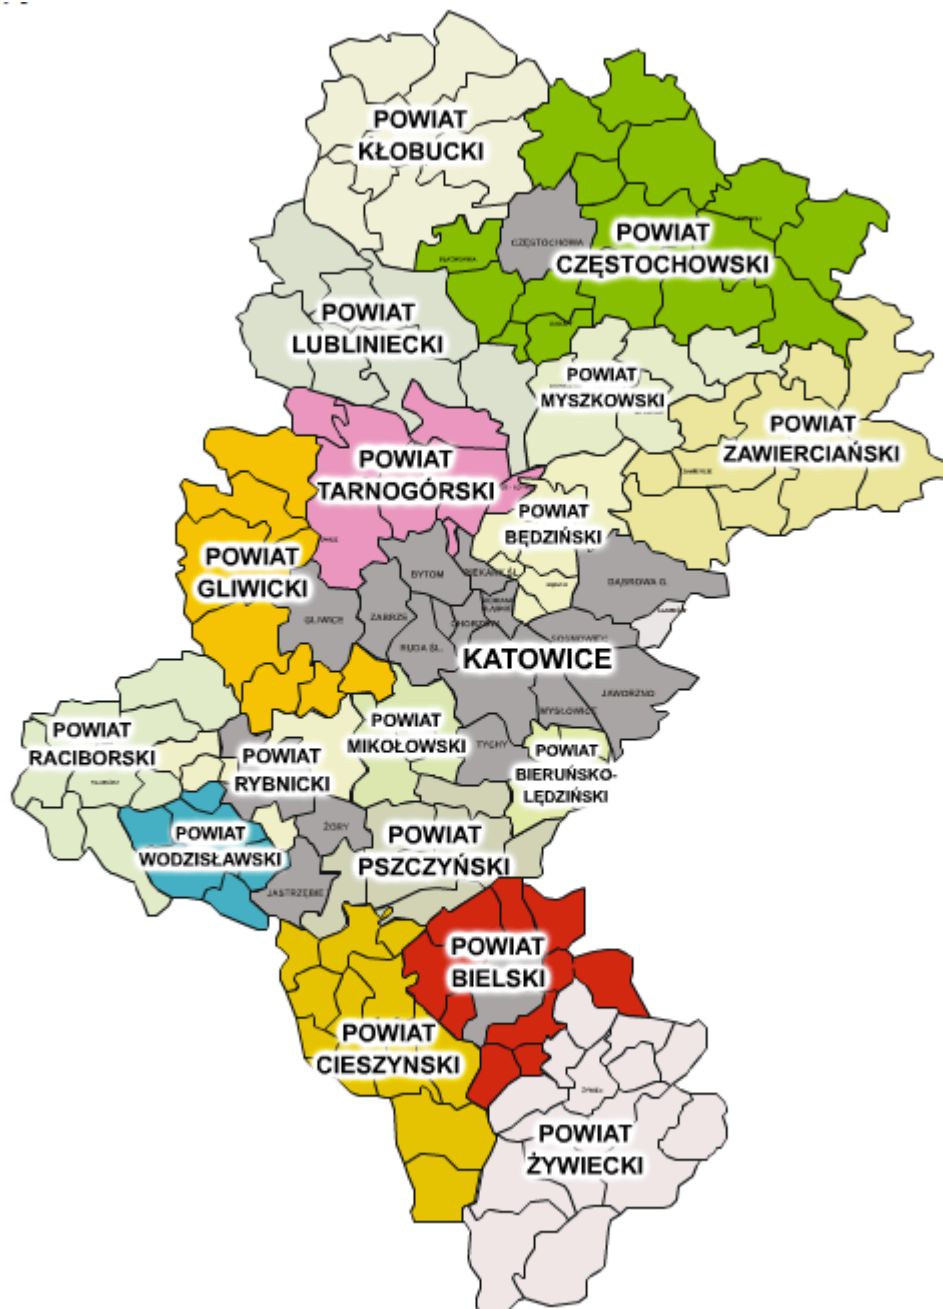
POWIAT KŁOBUCKI

CZĘSTOCHOWA

POWIAT CZĘSTOCHOWSKI

POWIAT LUBLINIECKI

POWIAT MYSZKOWSKI

POWIAT ZAWIERCIAŃSKI

POWIAT TARNOGÓRSKI

POWIAT BĘDZIŃSKI

POWIAT GLIWICKI

BYTOM

PIEKARY Ś.

DĄBROWA G.

GLIWICE

ZABRZE

CHORZÓW

SOSNOWIEC

RUDA Ś.

KATOWICE

JAWORZNO

MYSŁOWICE

POWIAT RACIBORSKI

POWIAT RYBNICKI

POWIAT MIKOŁOWSKI

TYCHY

POWIAT BIERUŃSKO-LĘDZIŃSKI

POWIAT WODZISŁAWSKI

ŻORY

POWIAT PSZCZYŃSKI

JASTRZĘBIE

POWIAT BIELSKI

POWIAT CIESZYNSKI

POWIAT ŻYWIECKI